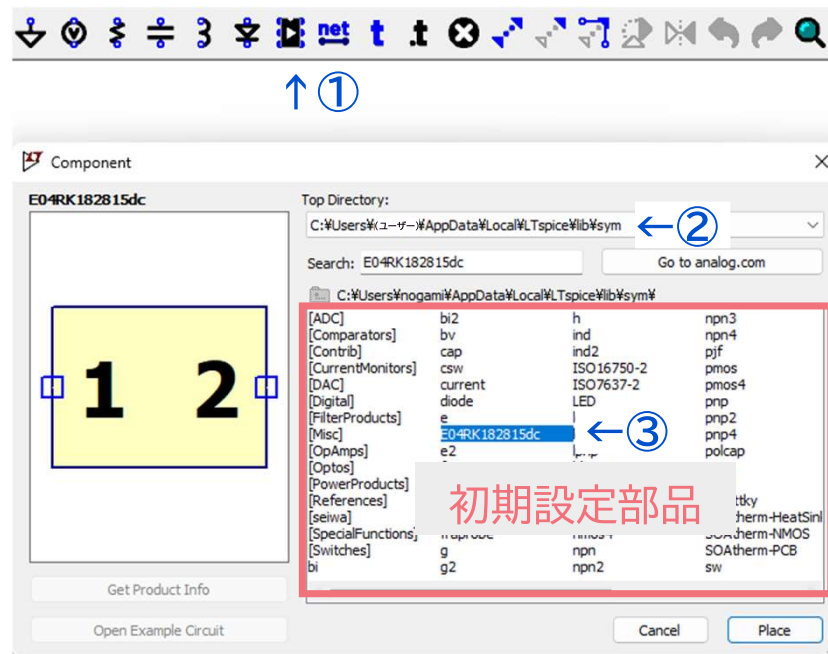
net t .t

↑①

Component

E04RK182815dc

1 2

Top Directory:

C:¥Users¥(ユーザー)¥AppData¥Local¥LTspice¥lib¥sym ←②

Search: E04RK182815dc

Go to analog.com

C:¥Users¥nogami¥AppData¥Local¥LTspice¥lib¥sym¥

[ADC]
[Comparators]
[Contrib]
[CurrentMonitors]
[DAC]
[Digital]
[FilterProducts]
[Misc]
[OpAmps]
[Optos]
[PowerProducts]
[References]
[seiwa]
[SpecialFunctions]
[Switches]
bi

bi2
bv
cap
csw
current
diode
e
E04RK182815dc
e2
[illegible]
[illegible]
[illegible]
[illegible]
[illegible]
g
g2

h
ind
ind2
ISO16750-2
ISO7637-2
LED
l
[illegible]
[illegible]
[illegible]
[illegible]
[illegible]
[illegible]
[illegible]
npn
npn2

npn3
npn4
pjf
pmos
pmos4
pnp
pnp2
pnp4
polcap
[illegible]
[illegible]
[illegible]ttky
SOAtherm-HeatSinl
SOAtherm-NMOS
SOAtherm-PCB
sw

←③

初期設定部品

Get Product Info

Open Example Circuit

Cancel

Place